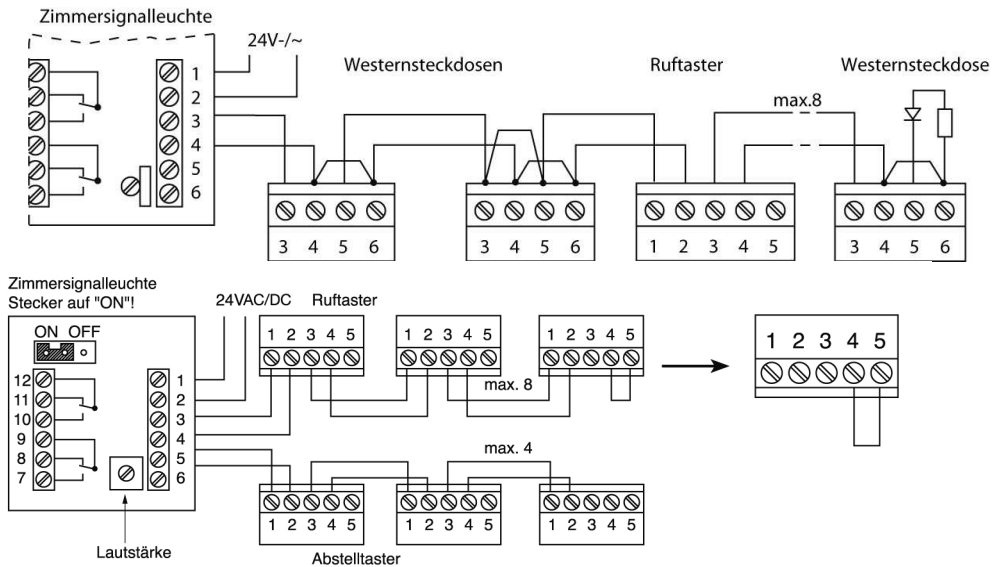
Zimmersignalleuchte

24V-/~

1
2
3
4
5
6

Westernsteckdosen

3 4 5 6

3 4 5 6

Ruftaster

max.8

1 2 3 4 5

Westernsteckdose

3 4 5 6

Zimmersignalleuchte
Stecker auf "ON"!

ON OFF

12
11
10
9
8
7

1
2
3
4
5
6

Lautstärke

24VAC/DC

Ruftaster

1 2 3 4 5

1 2 3 4 5

max. 8

1 2 3 4 5

1 2 3 4 5

max. 4

1 2 3 4 5

1 2 3 4 5

1 2 3 4 5

Abstelltaster